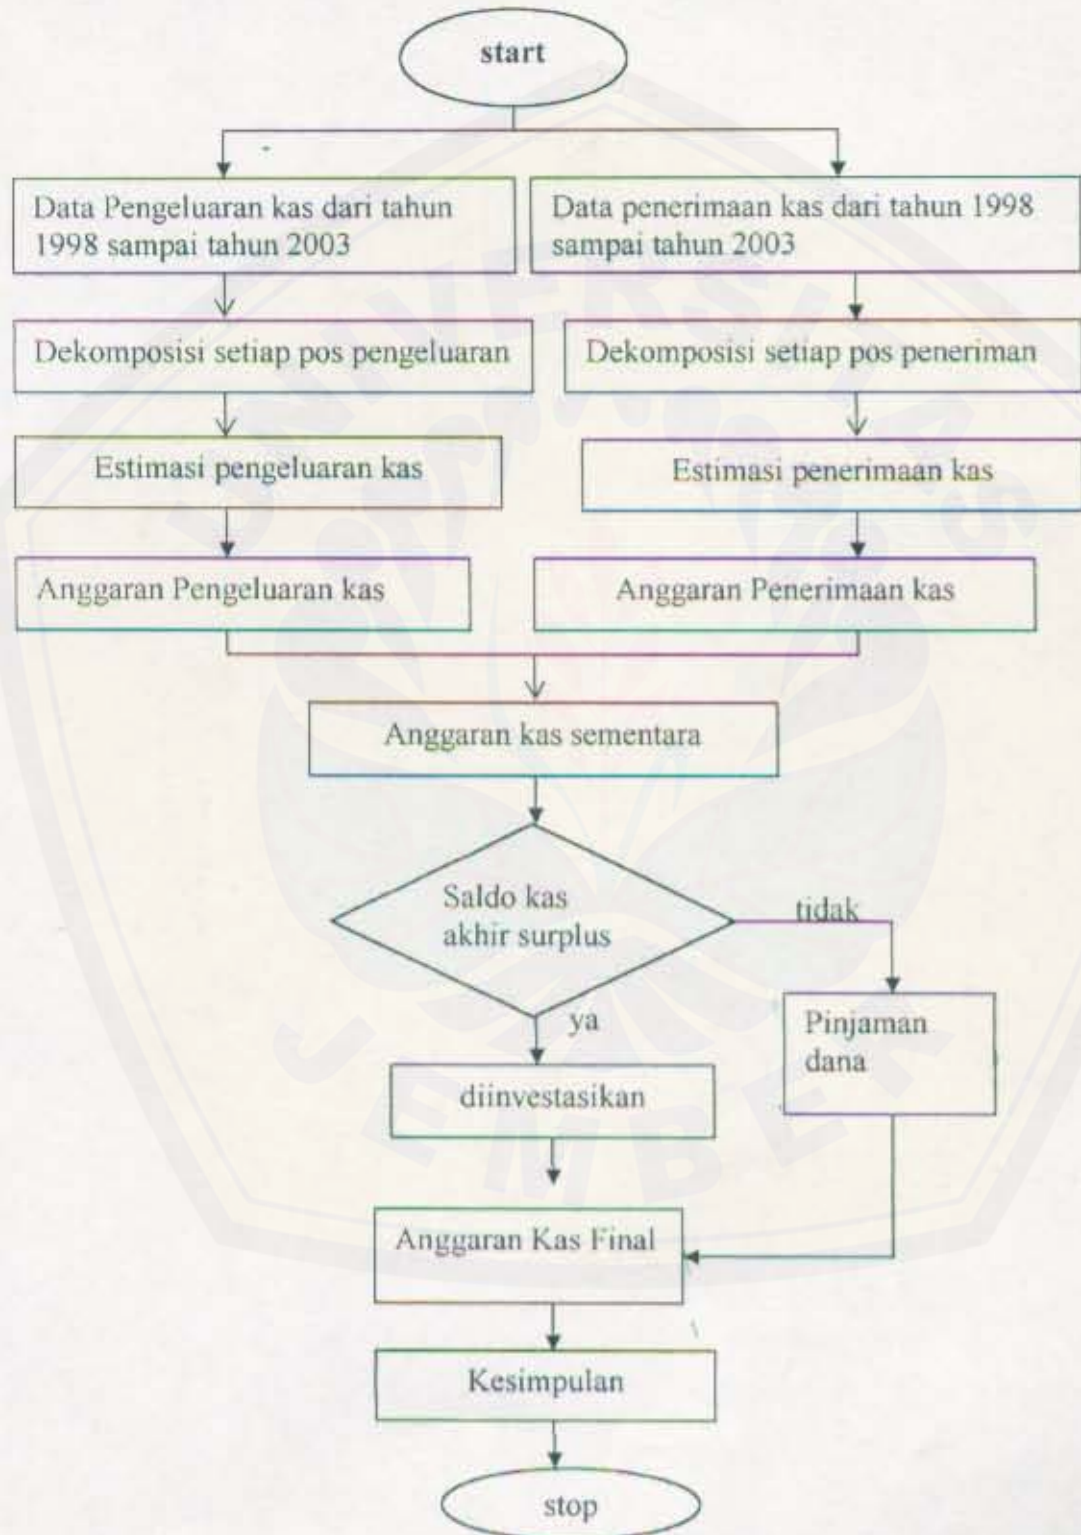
start

Data Pengeluaran kas dari tahun 1998 sampai tahun 2003

Data penerimaan kas dari tahun 1998 sampai tahun 2003

Dekomposisi setiap pos pengeluaran

Dekomposisi setiap pos peneriman

Estimasi pengeluaran kas

Estimasi penerimaan kas

Anggaran Pengeluaran kas

Anggaran Penerimaan kas

Anggaran kas sementara

Saldo kas akhir surplus

tidak

ya

Pinjaman dana

diinvestasikan

Anggaran Kas Final

Kesimpulan

stop